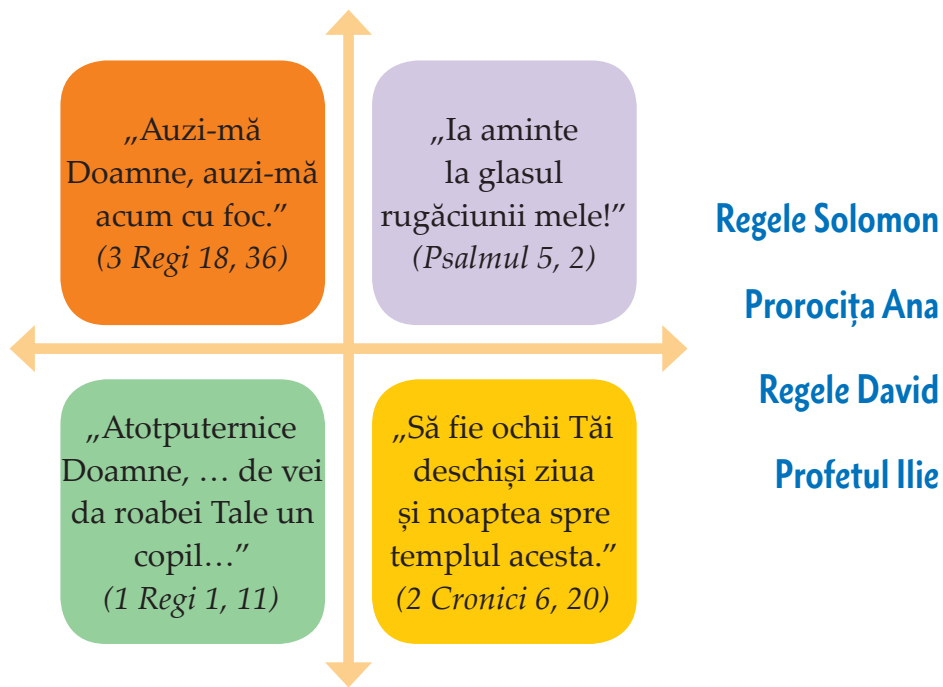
„Auzi-mă Doamne, auzi-mă acum cu foc.”
*(3 Regi 18, 36)*

„Ia aminte la glasul rugăciunii mele!”
*(Psalmul 5, 2)*

„Atotputernice Doamne, … de vei da roabei Tale un copil…”
*(1 Regi 1, 11)*

„Să fie ochii Tăi deschiși ziua și noaptea spre templul acesta.”
*(2 Cronici 6, 20)*

Regele Solomon

Prorocița Ana

Regele David

Profetul Ilie